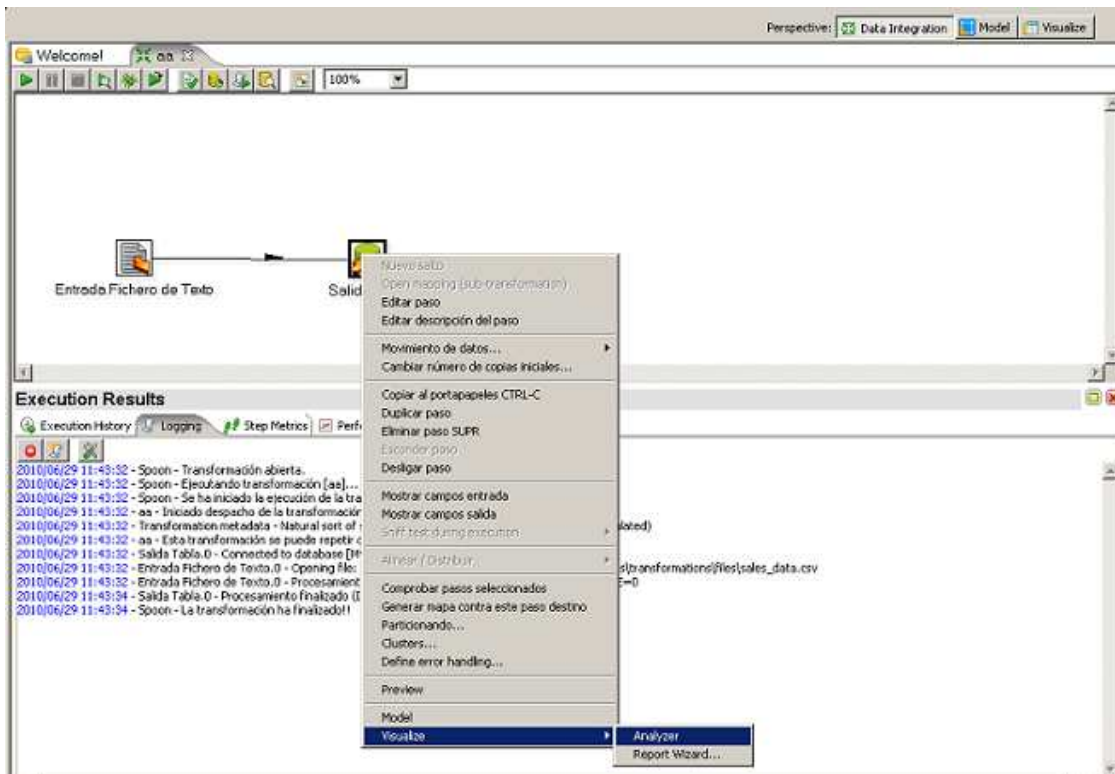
Perspective: Data Integration Model Visualize

Welcome! aa

100%

Entrada Fichero de Texto

Salid

Nuevo salto
Open mapping (sub-transformation)
Editar paso
Editar descripción del paso
Movimiento de datos...
Cambiar número de copias iniciales...
Copiar al portapapeles CTRL-C
Duplicar paso
Eliminar paso SUPR
Esconder paso
Desligar paso
Mostrar campos entrada
Mostrar campos salida
Sniff test during execution
Alinear / Distribuir
Comprobar pasos seleccionados
Generar mapa contra este paso destino
Particionando...
Clusters...
Define error handling...
Preview
Model
Visualize

Analyzer
Report Wizard...

Execution Results

Execution History Logging Step Metrics Perfo

2010/06/29 11:43:32 - Spoon - Transformación abierta.
2010/06/29 11:43:32 - Spoon - Ejecutando transformación [aa]...
2010/06/29 11:43:32 - Spoon - Se ha iniciado la ejecución de la tra
2010/06/29 11:43:32 - aa - Iniciado despacho de la transformación
2010/06/29 11:43:32 - Transformation metadata - Natural sort of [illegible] lated)
2010/06/29 11:43:32 - aa - Esta transformación se puede repetir c
2010/06/29 11:43:32 - Salida Tabla.0 - Connected to database [M
2010/06/29 11:43:32 - Entrada Fichero de Texto.0 - Opening file: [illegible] s\transformations\files\sales_data.csv
2010/06/29 11:43:32 - Entrada Fichero de Texto.0 - Procesamient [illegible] E=0
2010/06/29 11:43:34 - Salida Tabla.0 - Procesamiento finalizado (I
2010/06/29 11:43:34 - Spoon - La transformación ha finalizado!!